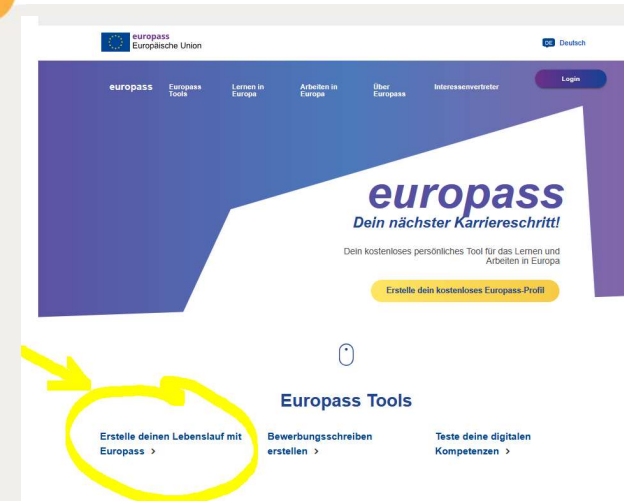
europass
Europäische Union

DE Deutsch

europass Europass Tools Lernen in Europa Arbeiten in Europa Über Europass Interessenvertreter

Login

europass
Dein nächster Karriereschritt!

Dein kostenloses persönliches Tool für das Lernen und Arbeiten in Europa

Erstelle dein kostenloses Europass-Profil

Europass Tools

Erstelle deinen Lebenslauf mit Europass >

Bewerbungsschreiben erstellen >

Teste deine digitalen Kompetenzen >